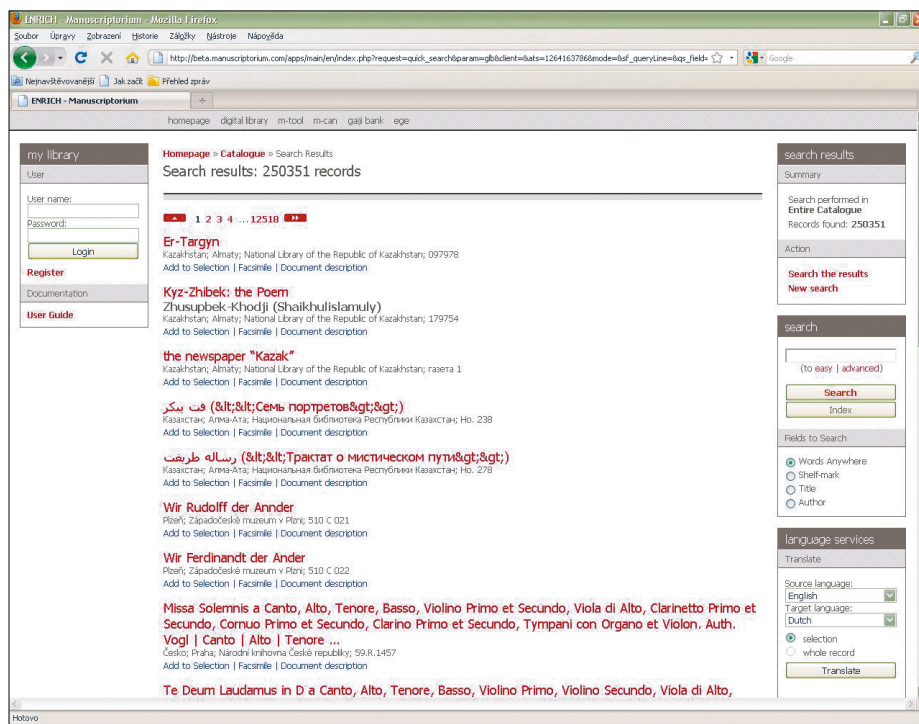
ENRICH - Manuscriptorium - Mozilla Firefox

Soubor Úpravy Zobrazení Historie Záložky Nástroje Nápověda

http://beta.manuscriptorium.com/apps/main/en/index.php?request=quick_search&param=glb&client=&ats=1264163786&mode=&sf_queryLine=&qs_field=

Google

Nejnavštěvovanější Jak začít Přehled zpráv

ENRICH - Manuscriptorium

homepage digital library m-tool m-can gaiji bank ege

my library

User

User name:

Password:

Login

Register

Documentation

User Guide

Homepage » Catalogue » Search Results

Search results: 250351 records

1 2 3 4 ... 12518

Er-Targyn
Kazakhstan; Almaty; National Library of the Republic of Kazakhstan; 097978
Add to Selection | Facsimile | Document description

Kyz-Zhibek: the Poem
Zhusupbek-Khodji (Shaikhulislamuly)
Kazakhstan; Almaty; National Library of the Republic of Kazakhstan; 179754
Add to Selection | Facsimile | Document description

the newspaper "Kazak"
Kazakhstan; Almaty; National Library of the Republic of Kazakhstan; газета 1
Add to Selection | Facsimile | Document description

فت پیکر (&lt;&lt;Семь портретов&gt;&gt;)
Казахстан; Алма-Ата; Национальная библиотека Республики Казахстан; Но. 238
Add to Selection | Facsimile | Document description

رساله طریقت (&lt;&lt;Трактат о мистическом пути&gt;&gt;)
Казахстан; Алма-Ата; Национальная библиотека Республики Казахстан; Но. 278
Add to Selection | Facsimile | Document description

Wir Rudolff der Annder
Plzeň; Západočeské muzeum v Plzni; 510 C 021
Add to Selection | Facsimile | Document description

Wir Ferdinandt der Ander
Plzeň; Západočeské muzeum v Plzni; 510 C 022
Add to Selection | Facsimile | Document description

Missa Solemnis a Canto, Alto, Tenore, Basso, Violino Primo et Secundo, Viola di Alto, Clarinetto Primo et Secundo, Cornuo Primo et Secundo, Clarino Primo et Secundo, Tympani con Organo et Violon. Auth. Vogl | Canto | Alto | Tenore ...
Česko; Praha; Národní knihovna České republiky; 59.R.1457
Add to Selection | Facsimile | Document description

Te Deum Laudamus in D a Canto, Alto, Tenore, Basso, Violino Primo, Violino Secundo, Viola di Alto,

search results

Summary

Search performed in Entire Catalogue
Records found: 250351

Action

Search the results
New search

search

(to easy | advanced)

Search

Index

Fields to Search

Words Anywhere
Shelf-mark
Title
Author

language services

Translate

Source language:
English
Target language:
Dutch

selection
whole record

Translate

Hotovo